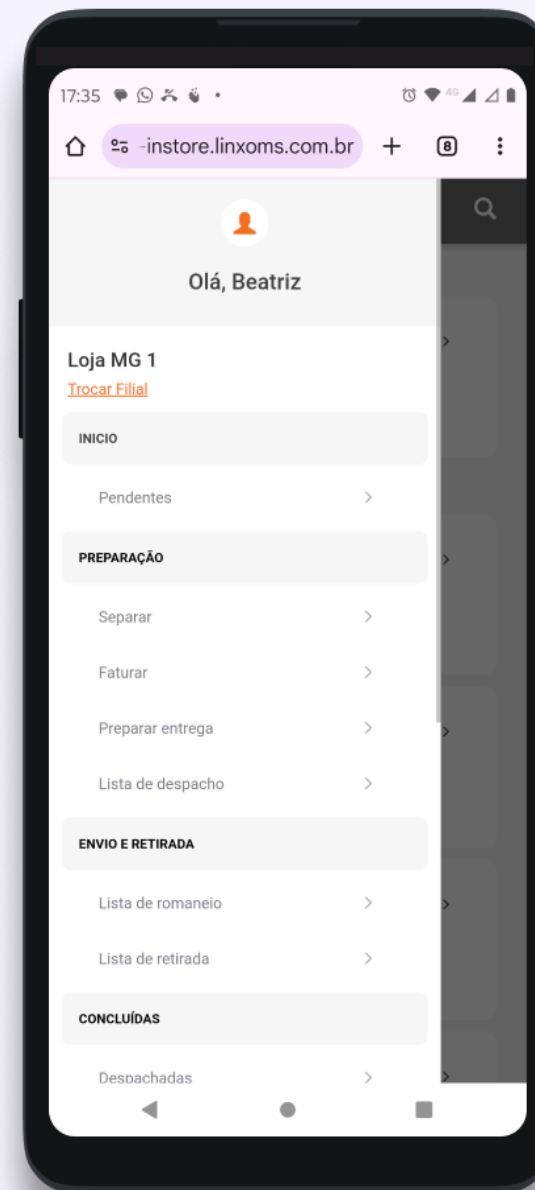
17:35

-instore.linxoms.com.br + 8

Olá, Beatriz

Loja MG 1

Trocar Filial

INICIO

Pendentes >

PREPARAÇÃO

Separar >

Faturar >

Preparar entrega >

Lista de despacho >

ENVIO E RETIRADA

Lista de romaneio >

Lista de retirada >

CONCLUÍDAS

Despachadas >